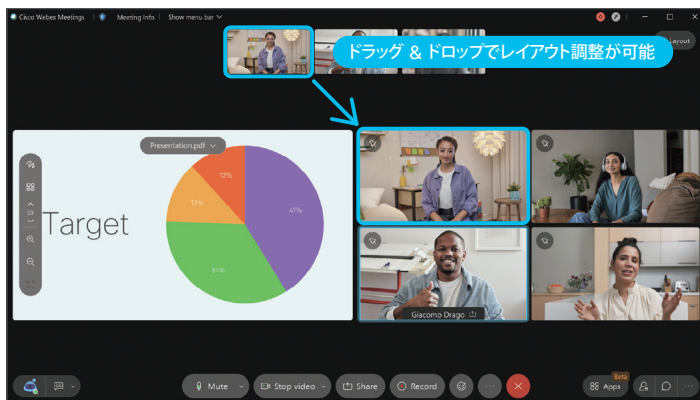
Cisco Webex Meetings | Meeting Info | Show menu bar

Layout

ドラッグ ＆ ドロップでレイアウト調整が可能

Presentation.pdf

Target

12%

13%

41%

34%

Giacomo Drago

Mute

Stop video

Share

Record

Beta

Apps